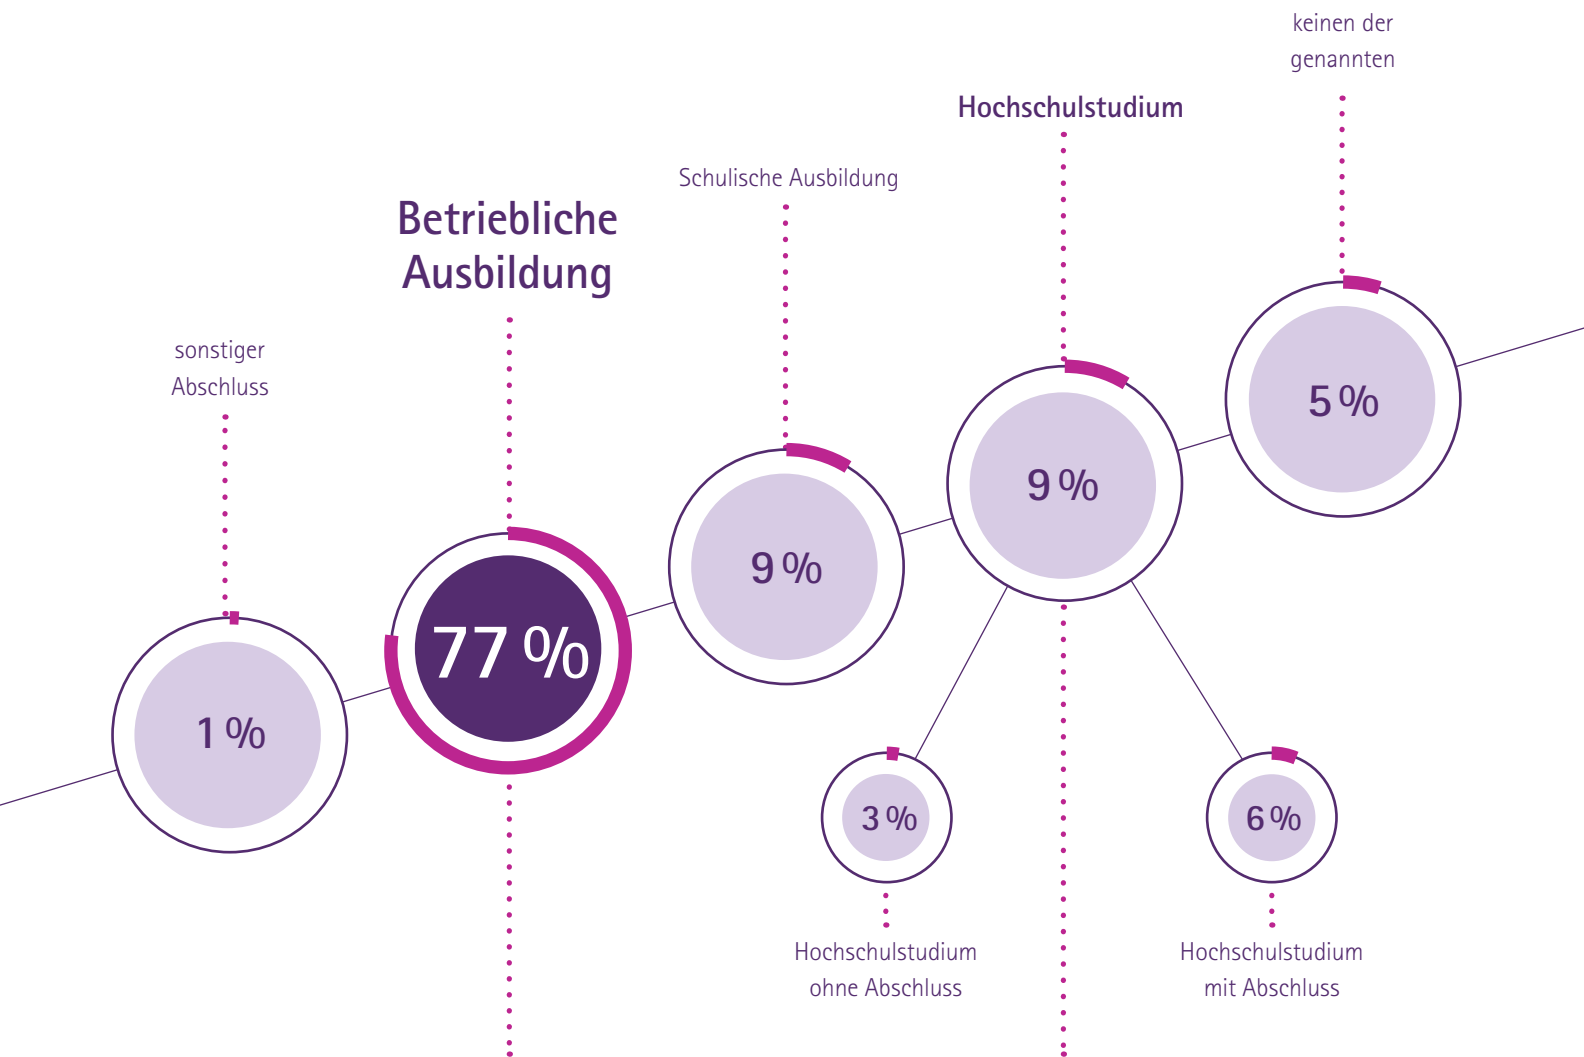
keinen der genannten

Hochschulstudium

Schulische Ausbildung

Betriebliche Ausbildung

sonstiger Abschluss

5 %

9 %

9 %

77 %

1 %

3 %

6 %

Hochschulstudium ohne Abschluss

Hochschulstudium mit Abschluss